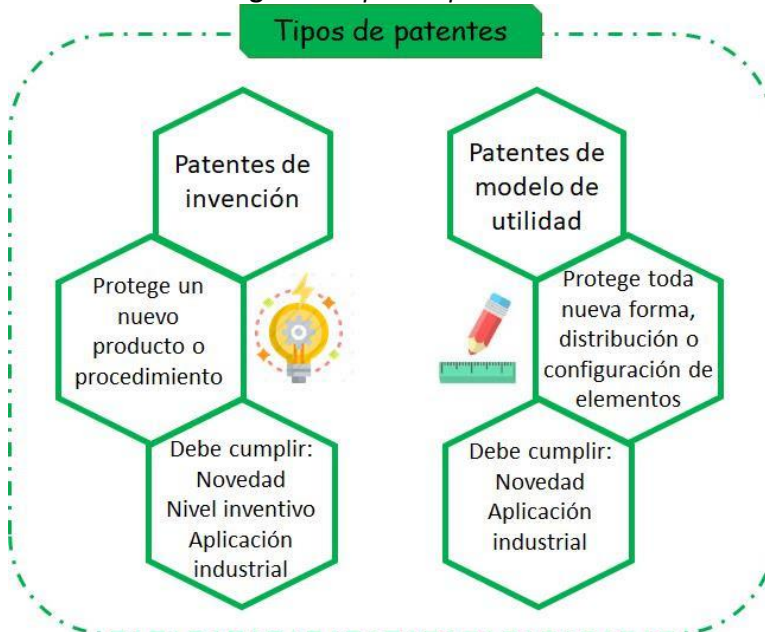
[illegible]

Tipos de patentes

Patentes de invención

Protege un nuevo producto o procedimiento

Debe cumplir:
Novedad
Nivel inventivo
Aplicación industrial

Patentes de modelo de utilidad

Protege toda nueva forma, distribución o configuración de elementos

Debe cumplir:
Novedad
Aplicación industrial